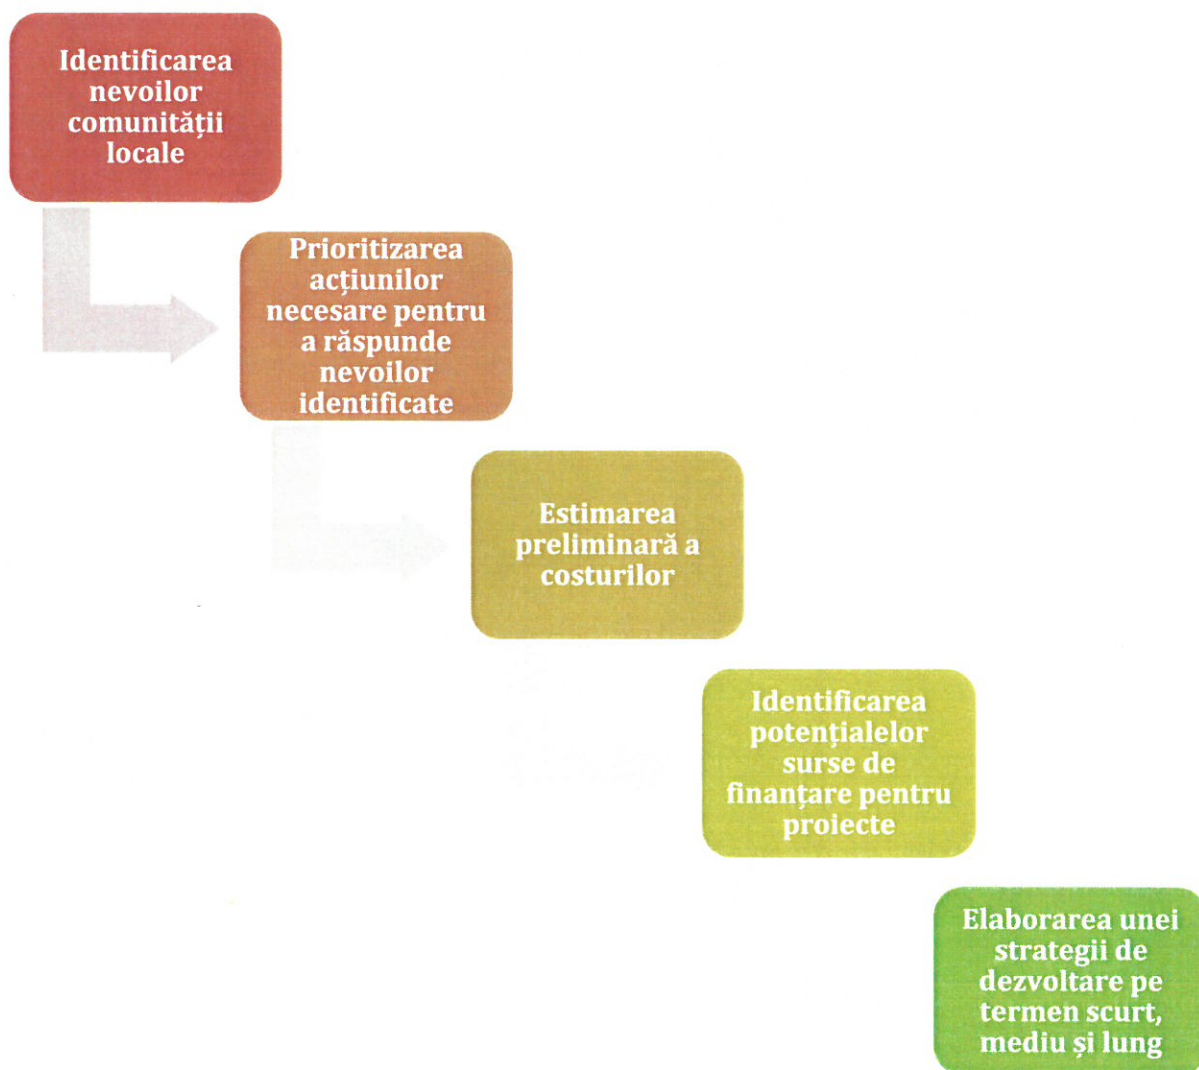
Identificarea nevoilor comunității locale

Prioritizarea acțiunilor necesare pentru a răspunde nevoilor identificate

Estimarea preliminară a costurilor

Identificarea potențialelor surse de finanțare pentru proiecte

Elaborarea unei strategii de dezvoltare pe termen scurt, mediu și lung